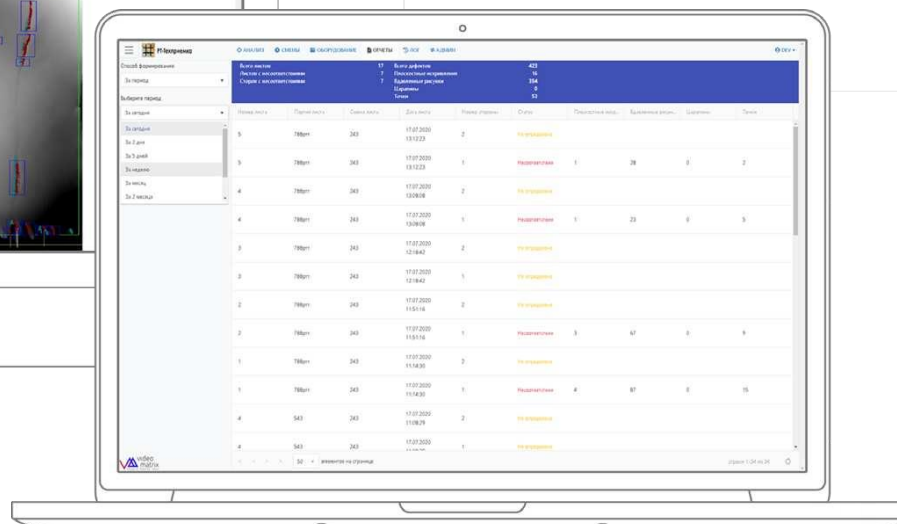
PT-Техприемка

АНАЛИЗ СМЕНЫ ОБОРУДОВАНИЕ ОТЧЕТЫ ЛОГ АДМИН

DEV

Способ формирования

За период

Выберите период

За сегодня

За сегодня
За 3 дня
За 5 дней
За неделю
За месяц
За 3 месяца

Всего листов 17
Листов с несоответствиями 7
Сторон с несоответствиями 7

Всего дефектов 423
Плоскостные искривления 16
Выдавленные рисунки 354
Царапины 0
Точки 53

| Номер листа | Партия листа | Сорт листа | Дата листа | Номер стороны | Статус | Плоскостные иск... | Выдавленные рисун... | Царапины | Точки |
|---|---|---|---|---|---|---|---|---|---|
| 5 | 788рп | 243 | 17.07.2020 13:12:23 | 2 | Не определена | | | | |
| 5 | 788рп | 243 | 17.07.2020 13:12:23 | 1 | Несоответствие | 1 | 28 | 0 | 2 |
| 4 | 788рп | 243 | 17.07.2020 13:09:08 | 2 | Не определена | | | | |
| 4 | 788рп | 243 | 17.07.2020 13:09:08 | 1 | Несоответствие | 1 | 23 | 0 | 5 |
| 3 | 788рп | 243 | 17.07.2020 12:18:42 | 2 | Не определена | | | | |
| 3 | 788рп | 243 | 17.07.2020 12:18:42 | 1 | Не определена | | | | |
| 2 | 788рп | 243 | 17.07.2020 11:51:16 | 2 | Не определена | | | | |
| 2 | 788рп | 243 | 17.07.2020 11:51:16 | 1 | Несоответствие | 3 | 67 | 0 | 9 |
| 1 | 788рп | 243 | 17.07.2020 11:14:30 | 2 | Не определена | | | | |
| 1 | 788рп | 243 | 17.07.2020 11:14:30 | 1 | Несоответствие | 4 | 87 | 0 | 15 |
| 4 | 543 | 243 | 17.07.2020 11:08:29 | 2 | Не определена | | | | |
| 4 | 543 | 243 | 17.07.2020 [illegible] | 1 | Не определена | | | | |

50 элементов на странице

Отрано 1-34 из 34

video matrix